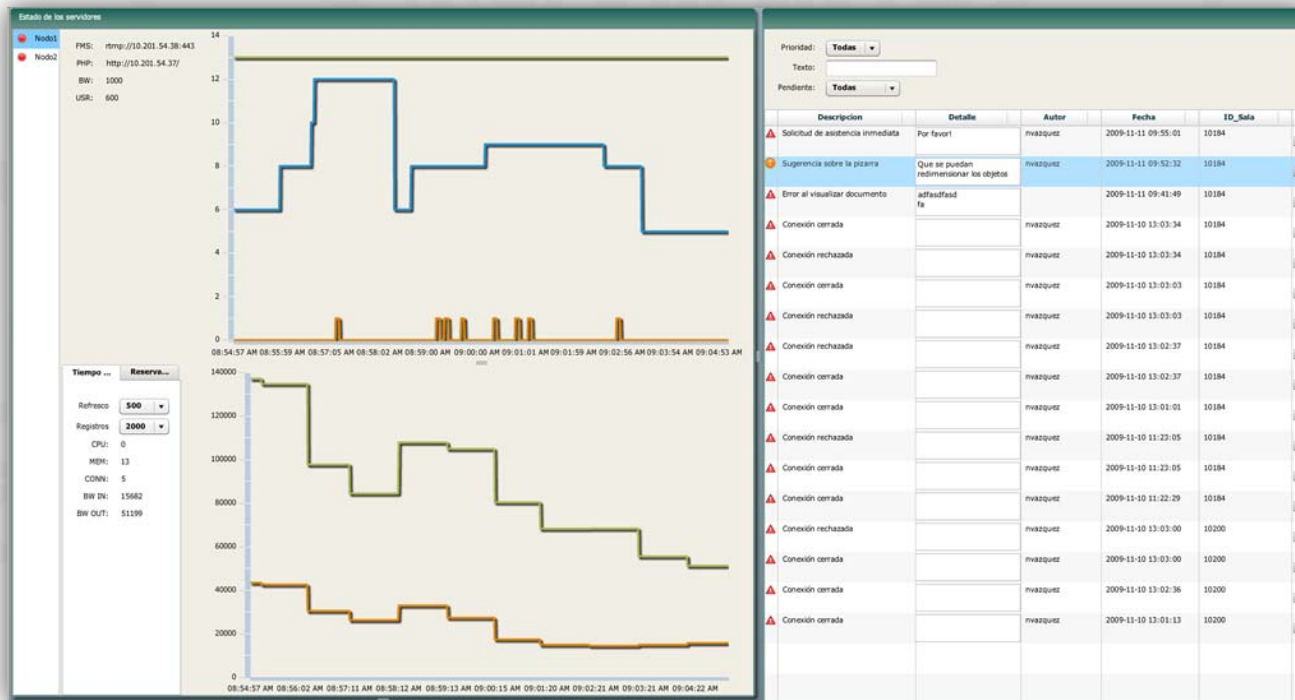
Estado de los servidores

Nodo1
Nodo2

FMS: rtmp://10.201.54.38:443
PHP: http://10.201.54.37/
BW: 1000
USR: 600

14
12
10
8
6
4
2
0
08:54:57 AM 08:55:59 AM 08:57:05 AM 08:58:02 AM 08:59:00 AM 09:00:00 AM 09:01:01 AM 09:01:59 AM 09:02:56 AM 09:03:54 AM 09:04:53 AM

Tiempo ... Reserva...

Refresco 500
Registros 2000
CPU: 0
MEM: 13
CONN: 5
BW IN: 15682
BW OUT: 51199

140000
120000
100000
80000
60000
40000
20000
0
08:54:57 AM 08:56:02 AM 08:57:11 AM 08:58:12 AM 08:59:13 AM 09:00:15 AM 09:01:20 AM 09:02:21 AM 09:03:21 AM 09:04:22 AM

Prioridad: Todas
Texto:
Pendiente: Todas

| | Descripcion | Detalle | Autor | Fecha | ID_Sala |
|---|---|---|---|---|---|
| | Solicitud de asistencia inmediata | Por favor! | nvazquez | 2009-11-11 09:55:01 | 10184 |
| | Sugerencia sobre la pizarra | Que se puedan redimensionar los objetos | nvazquez | 2009-11-11 09:52:32 | 10184 |
| | Error al visualizar documento | adfasdfasd fa | | 2009-11-11 09:41:49 | 10184 |
| | Conexión cerrada | | nvazquez | 2009-11-10 13:03:34 | 10184 |
| | Conexión rechazada | | nvazquez | 2009-11-10 13:03:34 | 10184 |
| | Conexión cerrada | | nvazquez | 2009-11-10 13:03:03 | 10184 |
| | Conexión rechazada | | nvazquez | 2009-11-10 13:03:03 | 10184 |
| | Conexión rechazada | | nvazquez | 2009-11-10 13:02:37 | 10184 |
| | Conexión cerrada | | nvazquez | 2009-11-10 13:02:37 | 10184 |
| | Conexión cerrada | | nvazquez | 2009-11-10 13:01:01 | 10184 |
| | Conexión rechazada | | nvazquez | 2009-11-10 11:23:05 | 10184 |
| | Conexión cerrada | | nvazquez | 2009-11-10 11:23:05 | 10184 |
| | Conexión cerrada | | nvazquez | 2009-11-10 11:22:29 | 10184 |
| | Conexión rechazada | | nvazquez | 2009-11-10 13:03:00 | 10200 |
| | Conexión cerrada | | nvazquez | 2009-11-10 13:03:00 | 10200 |
| | Conexión cerrada | | nvazquez | 2009-11-10 13:02:36 | 10200 |
| | Conexión cerrada | | nvazquez | 2009-11-10 13:01:13 | 10200 |